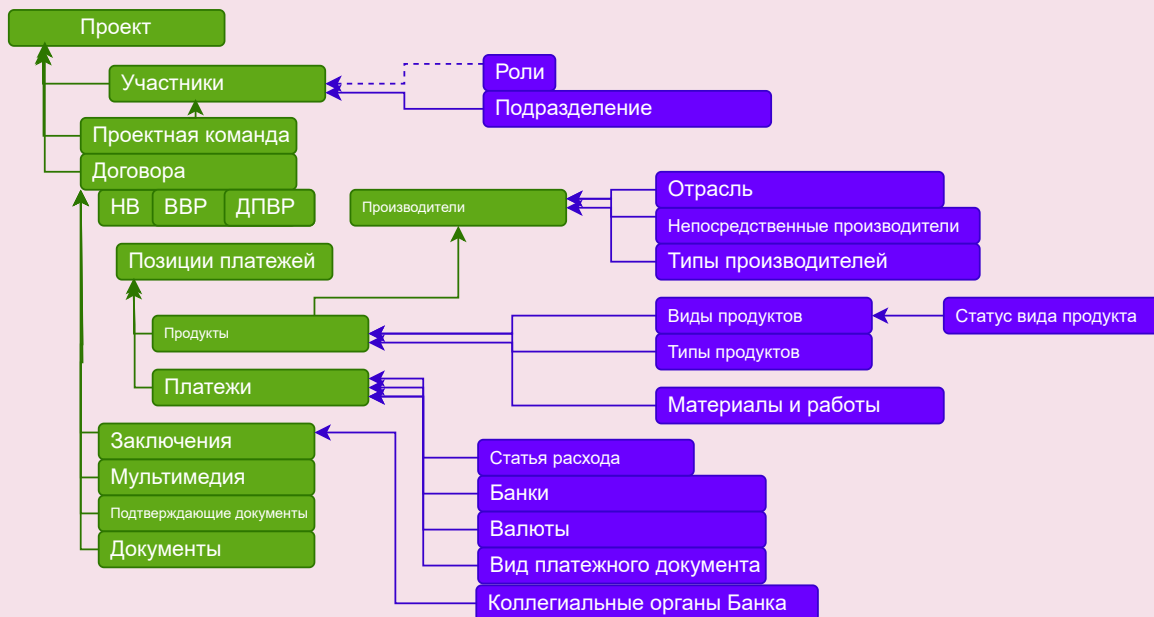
Проект
Участники
Роли
Подразделение
Проектная команда
Договора
НВ
ВВР
ДПВР
Производители
Отрасль
Непосредственные производители
Типы производителей
Позиции платежей
Продукты
Виды продуктов
Статус вида продукта
Типы продуктов
Платежи
Материалы и работы
Заключения
Мультимедия
Подтверждающие документы
Документы
Статья расхода
Банки
Валюты
Вид платежного документа
Коллегиальные органы Банка